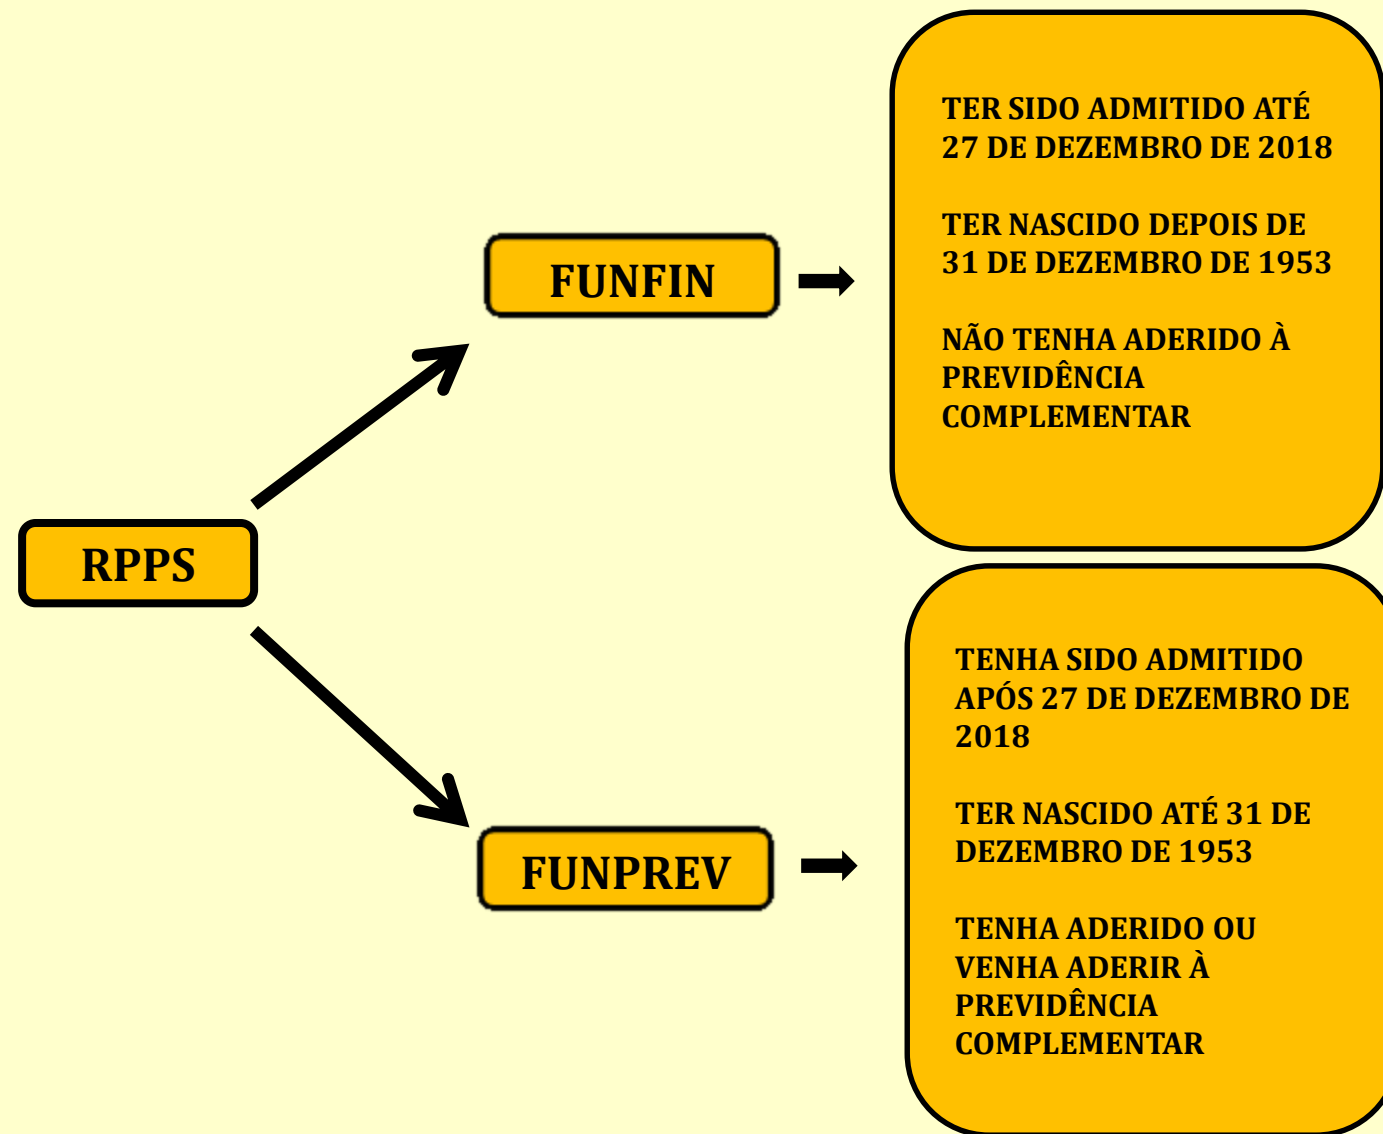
RPPS

FUNFIN

TER SIDO ADMITIDO ATÉ 27 DE DEZEMBRO DE 2018

TER NASCIDO DEPOIS DE 31 DE DEZEMBRO DE 1953

NÃO TENHA ADERIDO À PREVIDÊNCIA COMPLEMENTAR

FUNPREV

TENHA SIDO ADMITIDO APÓS 27 DE DEZEMBRO DE 2018

TER NASCIDO ATÉ 31 DE DEZEMBRO DE 1953

TENHA ADERIDO OU VENHA ADERIR À PREVIDÊNCIA COMPLEMENTAR